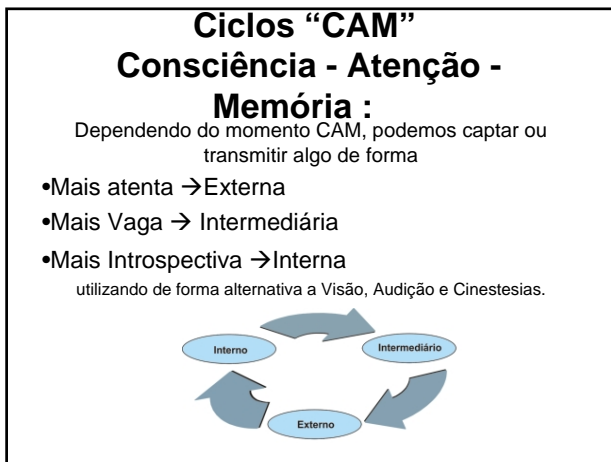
Ciclos “CAM”
Consciência - Atenção - Memória :

Dependendo do momento CAM, podemos captar ou transmitir algo de forma

•Mais atenta →Externa

•Mais Vaga → Intermediária

•Mais Introspectiva →Interna

utilizando de forma alternativa a Visão, Audição e Cinestesias.

Interno

Intermediário

Externo